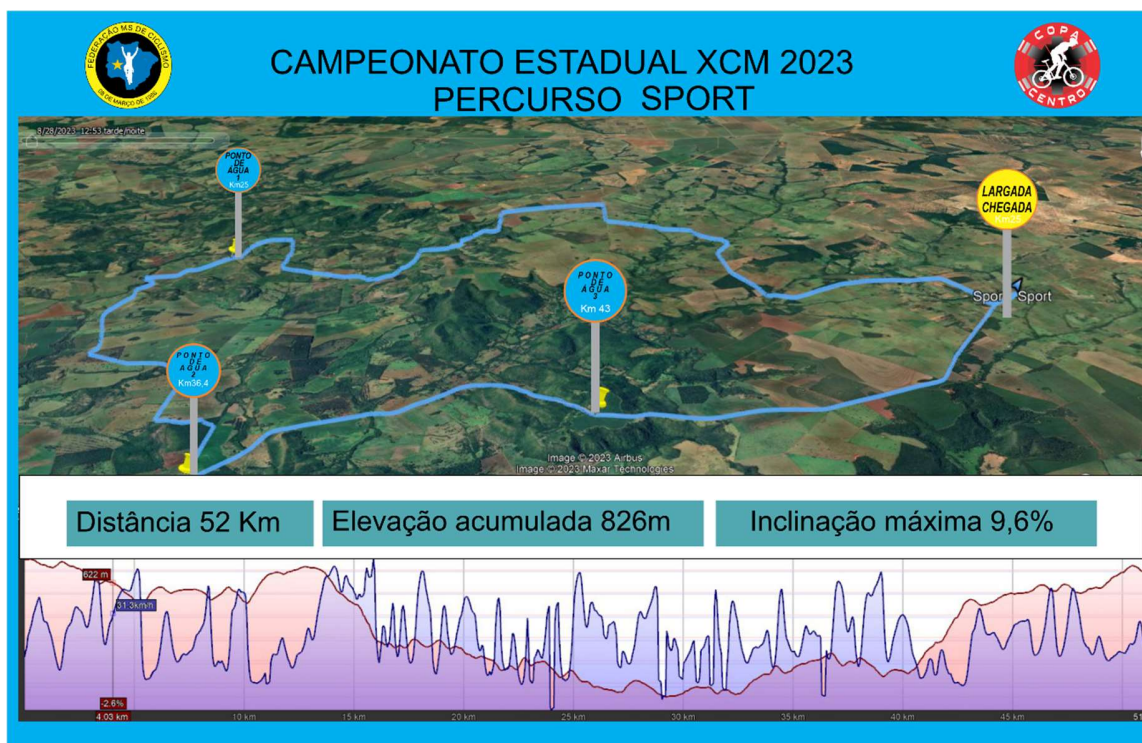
FEDERAÇÃO M.S. DE CICLISMO
08 DE MARÇO DE 1986

CAMPEONATO ESTADUAL XCM 2023
PERCURSO SPORT

COPA CENTRO

8/28/2023 12:53 tarde/noite

PONTO DE ÁGUA 1 Km25

LARGADA CHEGADA Km52

PONTO DE ÁGUA 3 Km 43

Sport Sport

PONTO DE ÁGUA 2 Km36,4

Image © 2023 Airbus
Image © 2023 Maxar Technologies

Distância 52 Km

Elevação acumulada 826m

Inclinação máxima 9,6%

622 m
31.3km/h
-2.6%
4.03 km
10 km
15 km
20 km
25 km
30 km
35 km
40 km
45 km
51